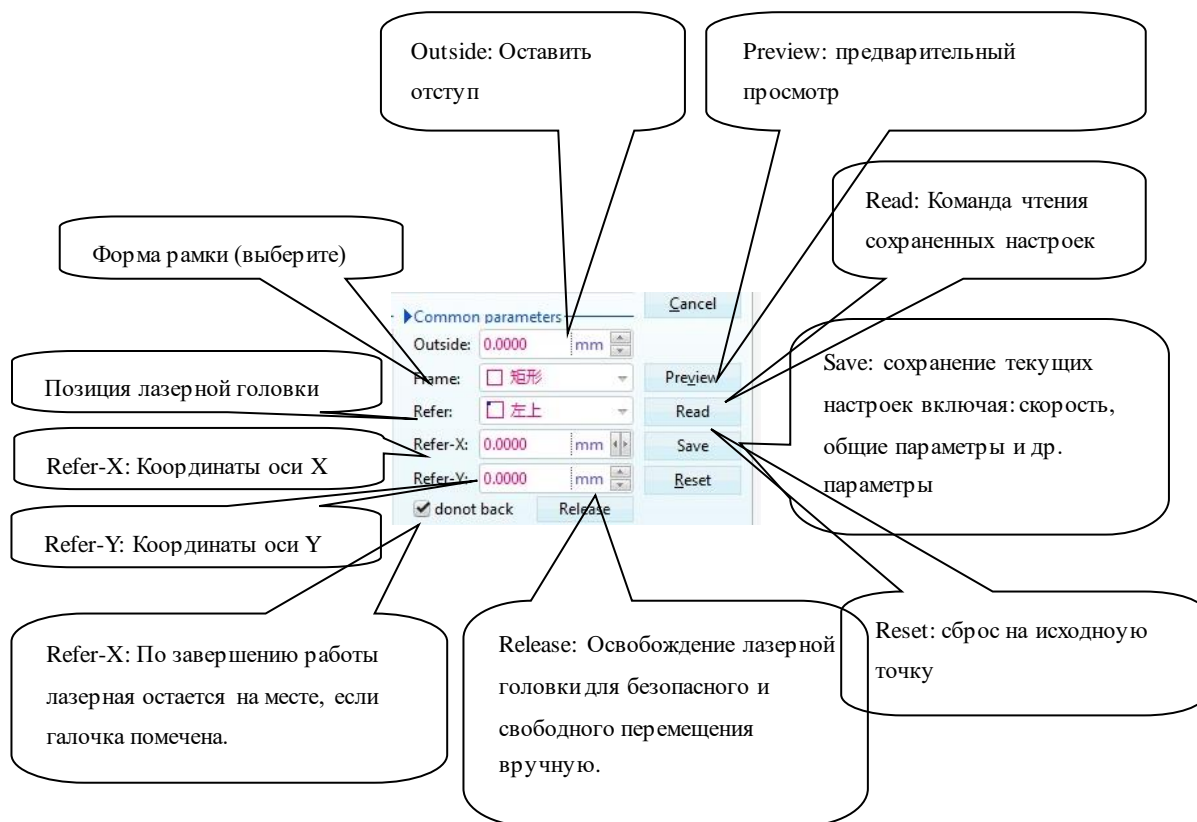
Outside: Оставить отступ

Preview: предварительный просмотр

Read: Команда чтения сохраненных настроек

Форма рамки (выберите)

Common parameters

Cancel

Outside: 0.0000 mm

Frame: 矩形

Preview

Позиция лазерной головки

Refer: 左上

Read

Refer-X: 0.0000 mm

Save

Refer-X: Координаты оси X

Refer-Y: 0.0000 mm

Reset

donot back

Release

Refer-Y: Координаты оси Y

Save: сохранение текущих настроек включая: скорость, общие параметры и др. параметры

Reset: сброс на исходноую точку

Refer-X: По завершению работы лазерная остается на месте, если галочка помечена.

Release: Освобождение лазерной головки для безопасного и свободного перемещения вручную.